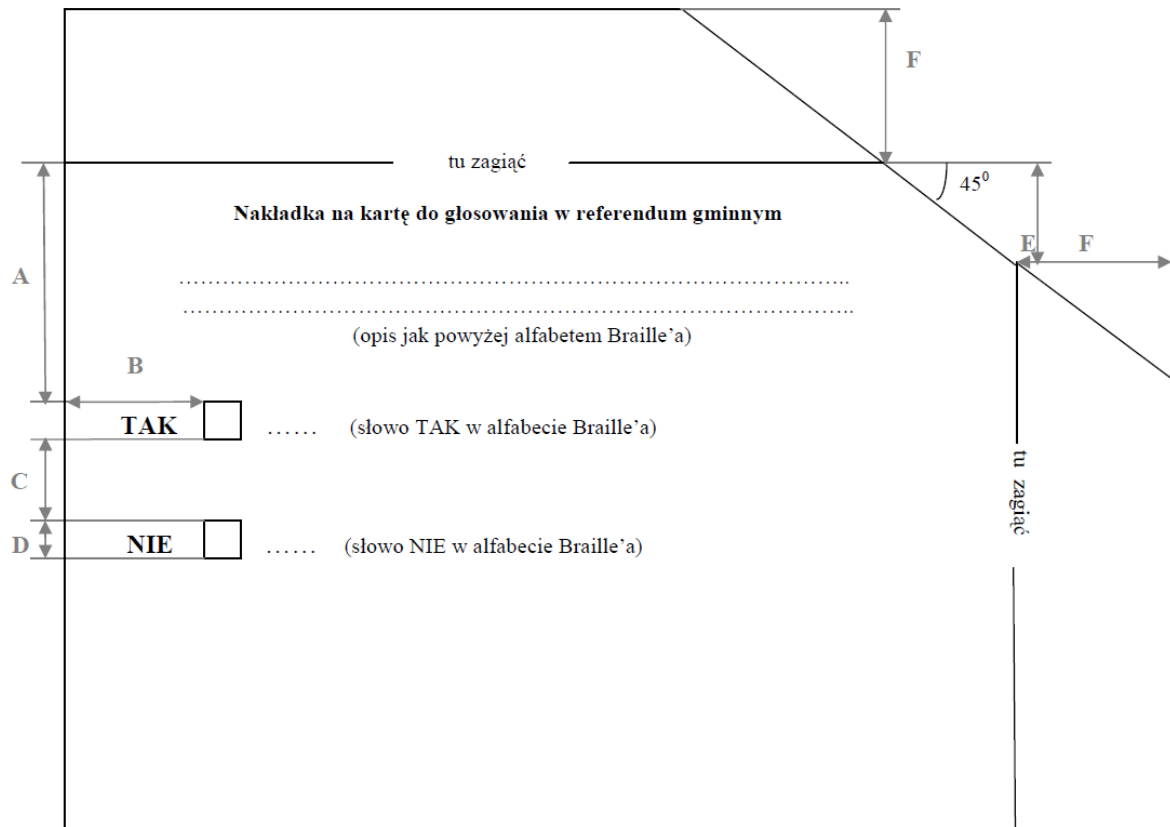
F

tu zagiąć

$45^0$

Nakładka na kartę do głosowania w referendum gminnym

E F

A

……………………………………………………………………………………

……………………………………………………………………………………

(opis jak powyżej alfabetem Braille'a)

B

TAK …… (słowo TAK w alfabecie Braille'a)

C

tu zagiąć

D NIE …… (słowo NIE w alfabecie Braille'a)